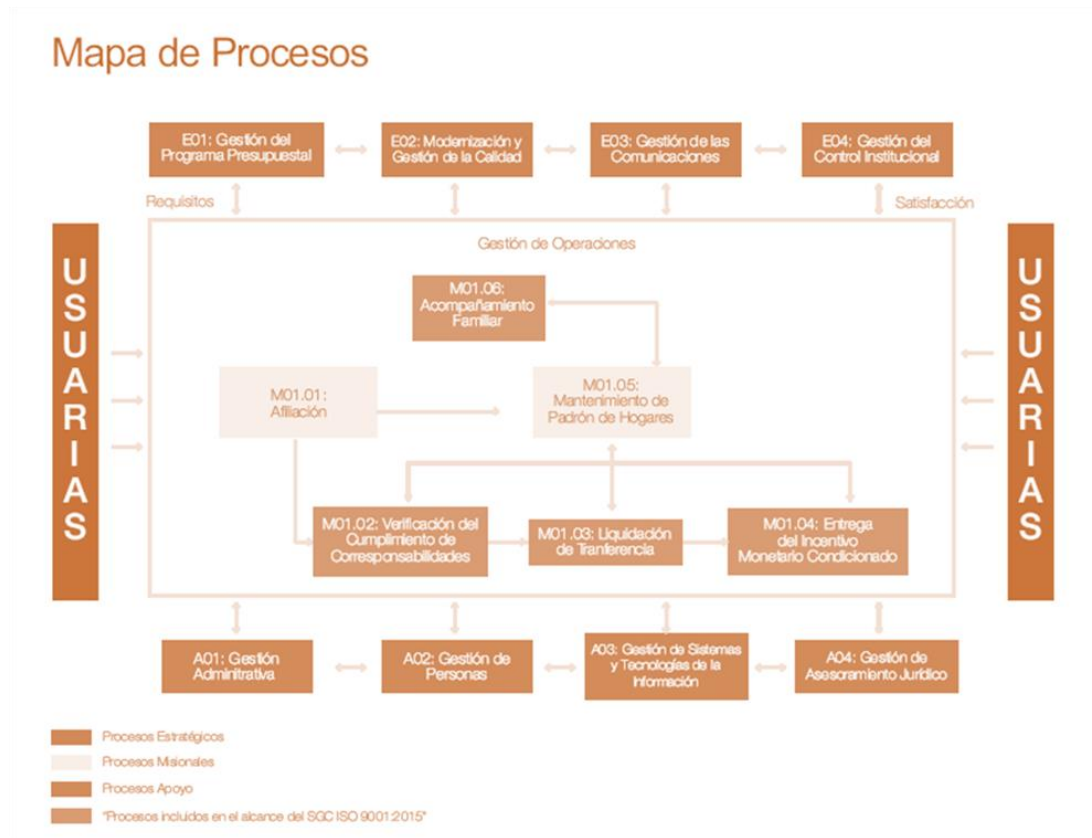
Mapa de Procesos

E01: Gestión del Programa Presupuestal

E02: Modernización y Gestión de la Calidad

E03: Gestión de las Comunicaciones

E04: Gestión del Control Institucional

Requisitos

Satisfacción

USUARIAS

Gestión de Operaciones

M01.06: Acompañamiento Familiar

M01.01: Afiliación

M01.05: Mantenimiento de Padrón de Hogares

M01.02: Verificación del Cumplimiento de Corresponsabilidades

M01.03: Liquidación de Tranferencia

M01.04: Entrega del Incentivo Monetario Condicionado

USUARIAS

A01: Gestión Adminitrativa

A02: Gestión de Personas

A03: Gestión de Sistemas y Tecnologías de la Información

A04: Gestión de Asesoramiento Jurídico

Procesos Estratégicos

Procesos Misionales

Procesos Apoyo

"Procesos incluidos en el alcance del SGC ISO 9001:2015"